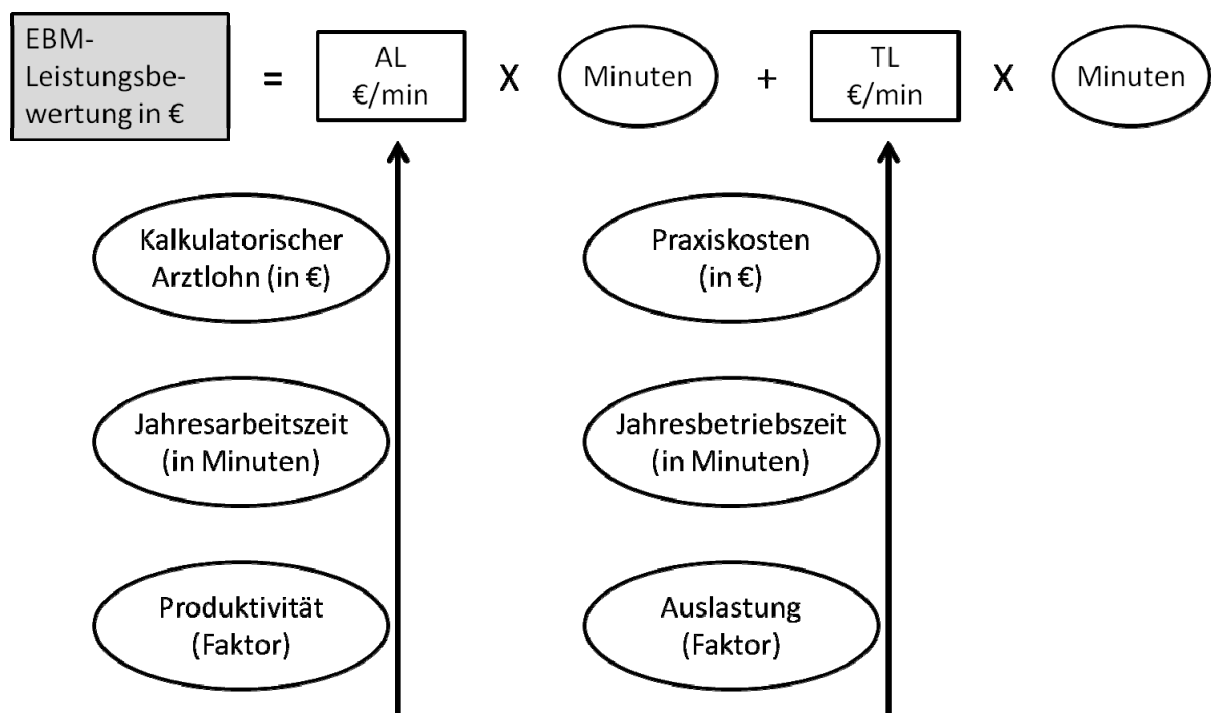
EBM-Leistungsbewertung in €

=

AL €/min

X

Minuten

+

TL €/min

X

Minuten

Kalkulatorischer Arztlohn (in €)

Jahresarbeitszeit (in Minuten)

Produktivität (Faktor)

Praxiskosten (in €)

Jahresbetriebszeit (in Minuten)

Auslastung (Faktor)